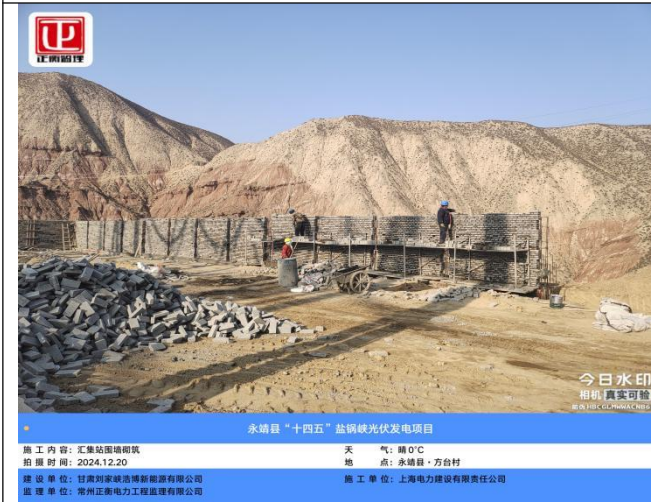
汇衡监理

今日水印
相机 真实可验
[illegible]

永靖县"十四五"盐锅峡光伏发电项目

施工内容：汇集站围墙砌筑
拍摄时间：2024.12.20
天　　气：晴0°C
地　　点：永靖县・方台村
建设单位：甘肃刘家峡浩博新能源有限公司
施工单位：上海电力建设有限责任公司
监理单位：常州汇衡电力工程监理有限公司